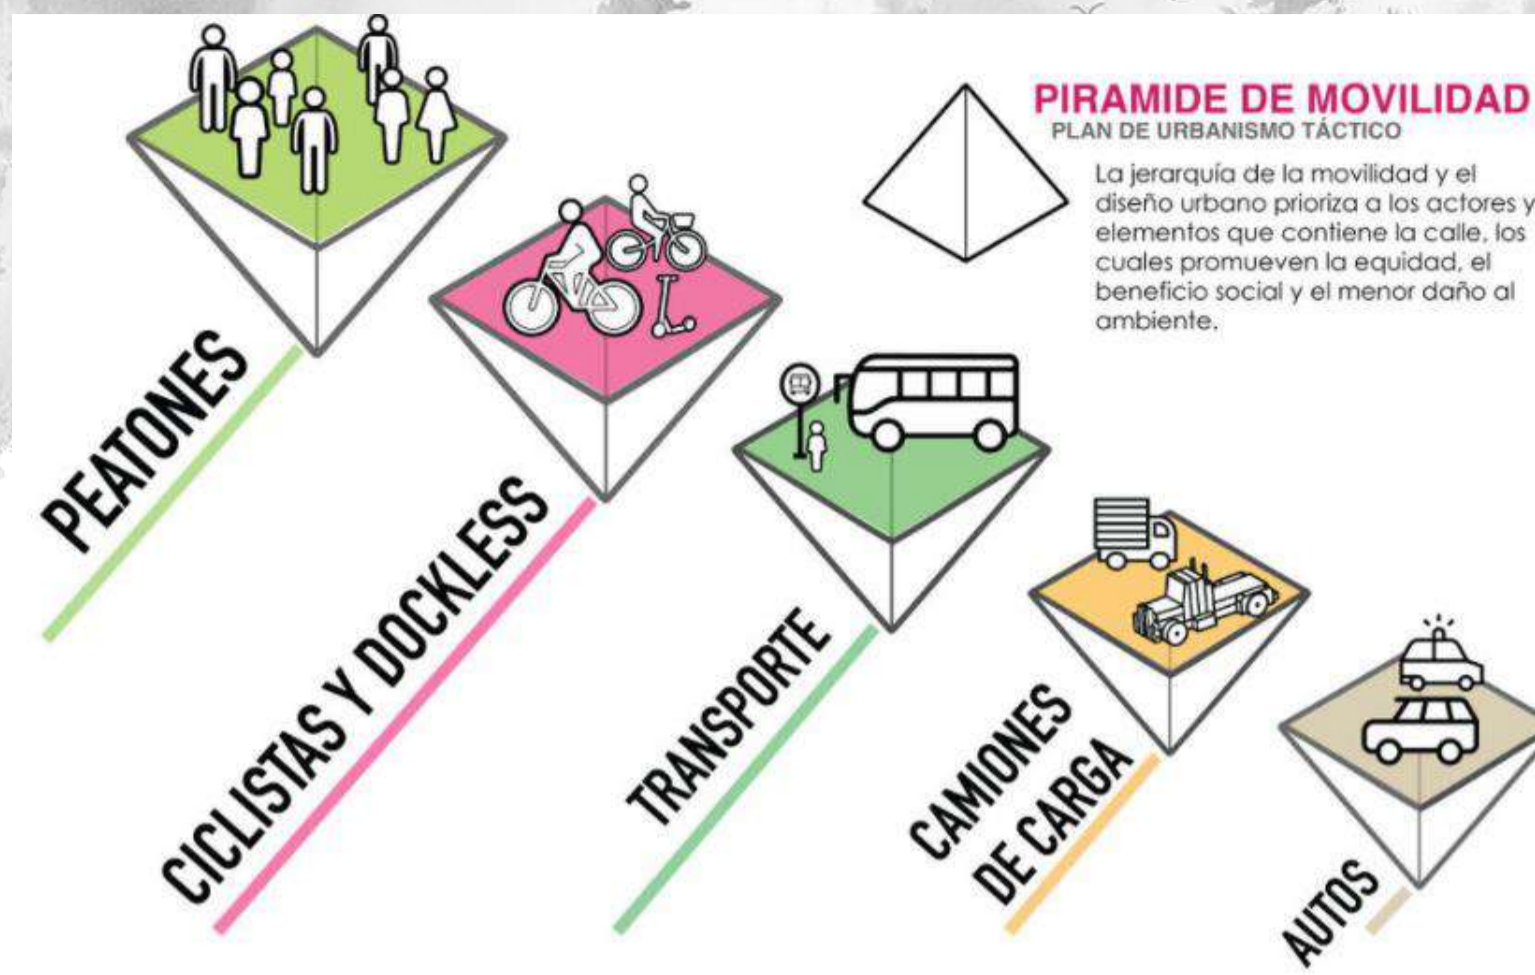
PIRAMIDE DE MOVILIDAD
PLAN DE URBANISMO TÁCTICO

La jerarquía de la movilidad y el diseño urbano prioriza a los actores y elementos que contiene la calle, los cuales promueven la equidad, el beneficio social y el menor daño al ambiente.

PEATONES

CICLISTAS Y DOCKLESS

TRANSPORTE

CAMIONES DE CARGA

AUTOS